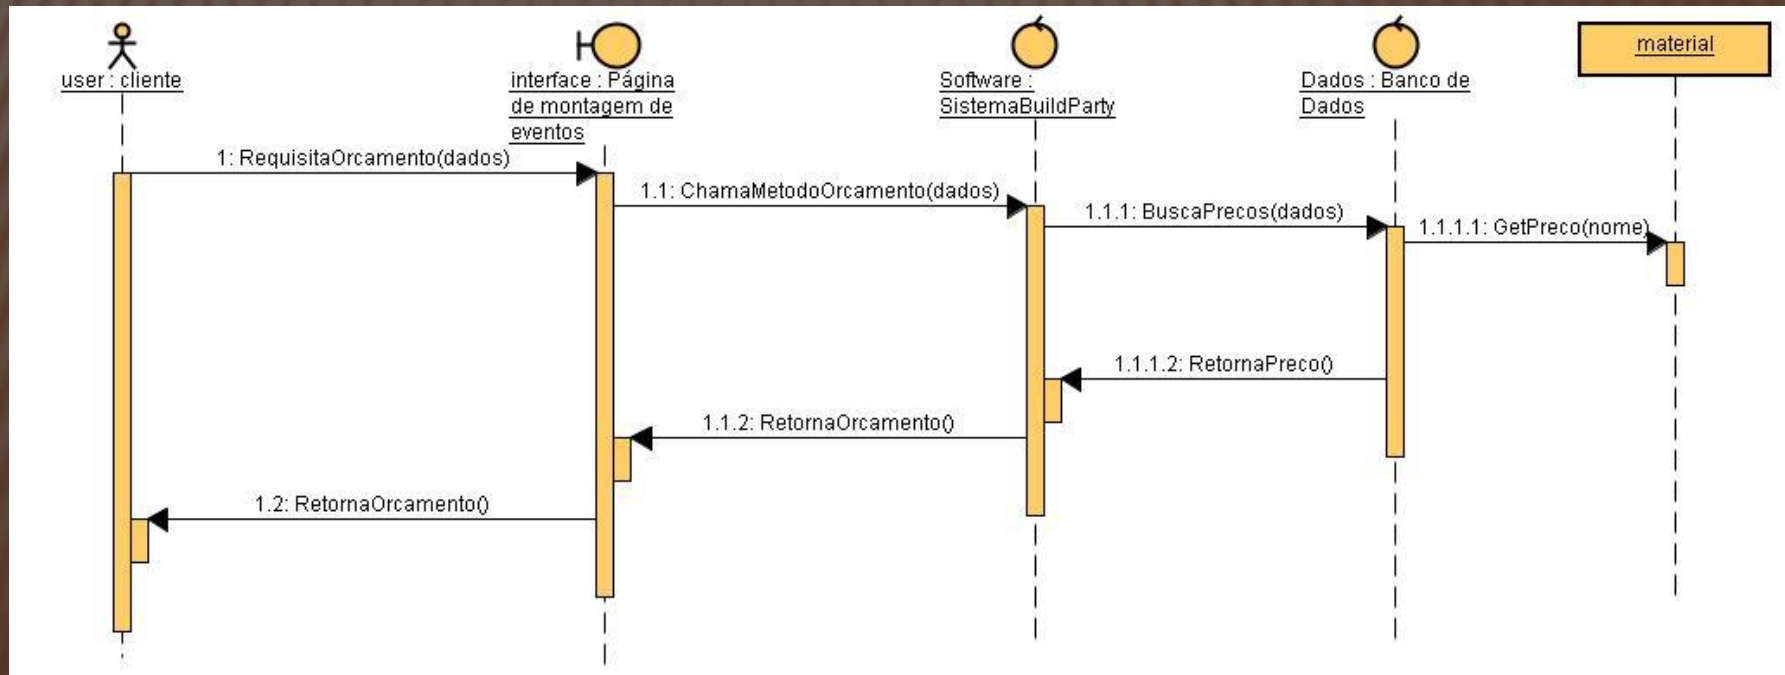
user : cliente

interface : Página de montagem de eventos

Software : SistemaBuildParty

Dados : Banco de Dados

material

1: RequisitaOrcamento(dados)

1.1: ChamaMetodoOrcamento(dados)

1.1.1: BuscaPrecos(dados)

1.1.1.1: GetPreco(nome)

1.1.1.2: RetornaPreco()

1.1.2: RetornaOrcamento()

1.2: RetornaOrcamento()